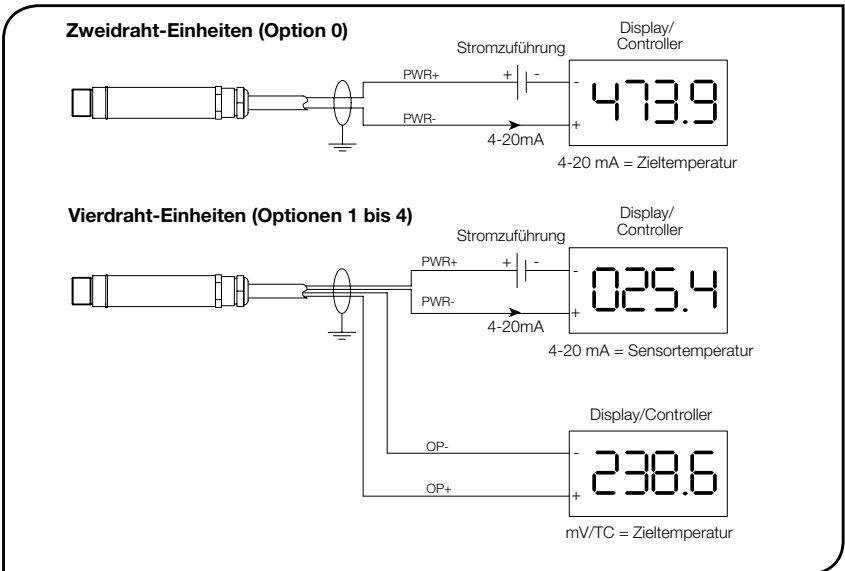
Zweidraht-Einheiten (Option 0)

Stromzuführung

Display/
Controller

PWR+

+

-

-

473.9

PWR-

4-20mA

+

4-20 mA = Zieltemperatur

Vierdraht-Einheiten (Optionen 1 bis 4)

Stromzuführung

Display/
Controller

PWR+

+

-

-

025.4

PWR-

4-20mA

+

4-20 mA = Sensortemperatur

Display/Controller

OP-

-

238.6

OP+

+

mV/TC = Zieltemperatur